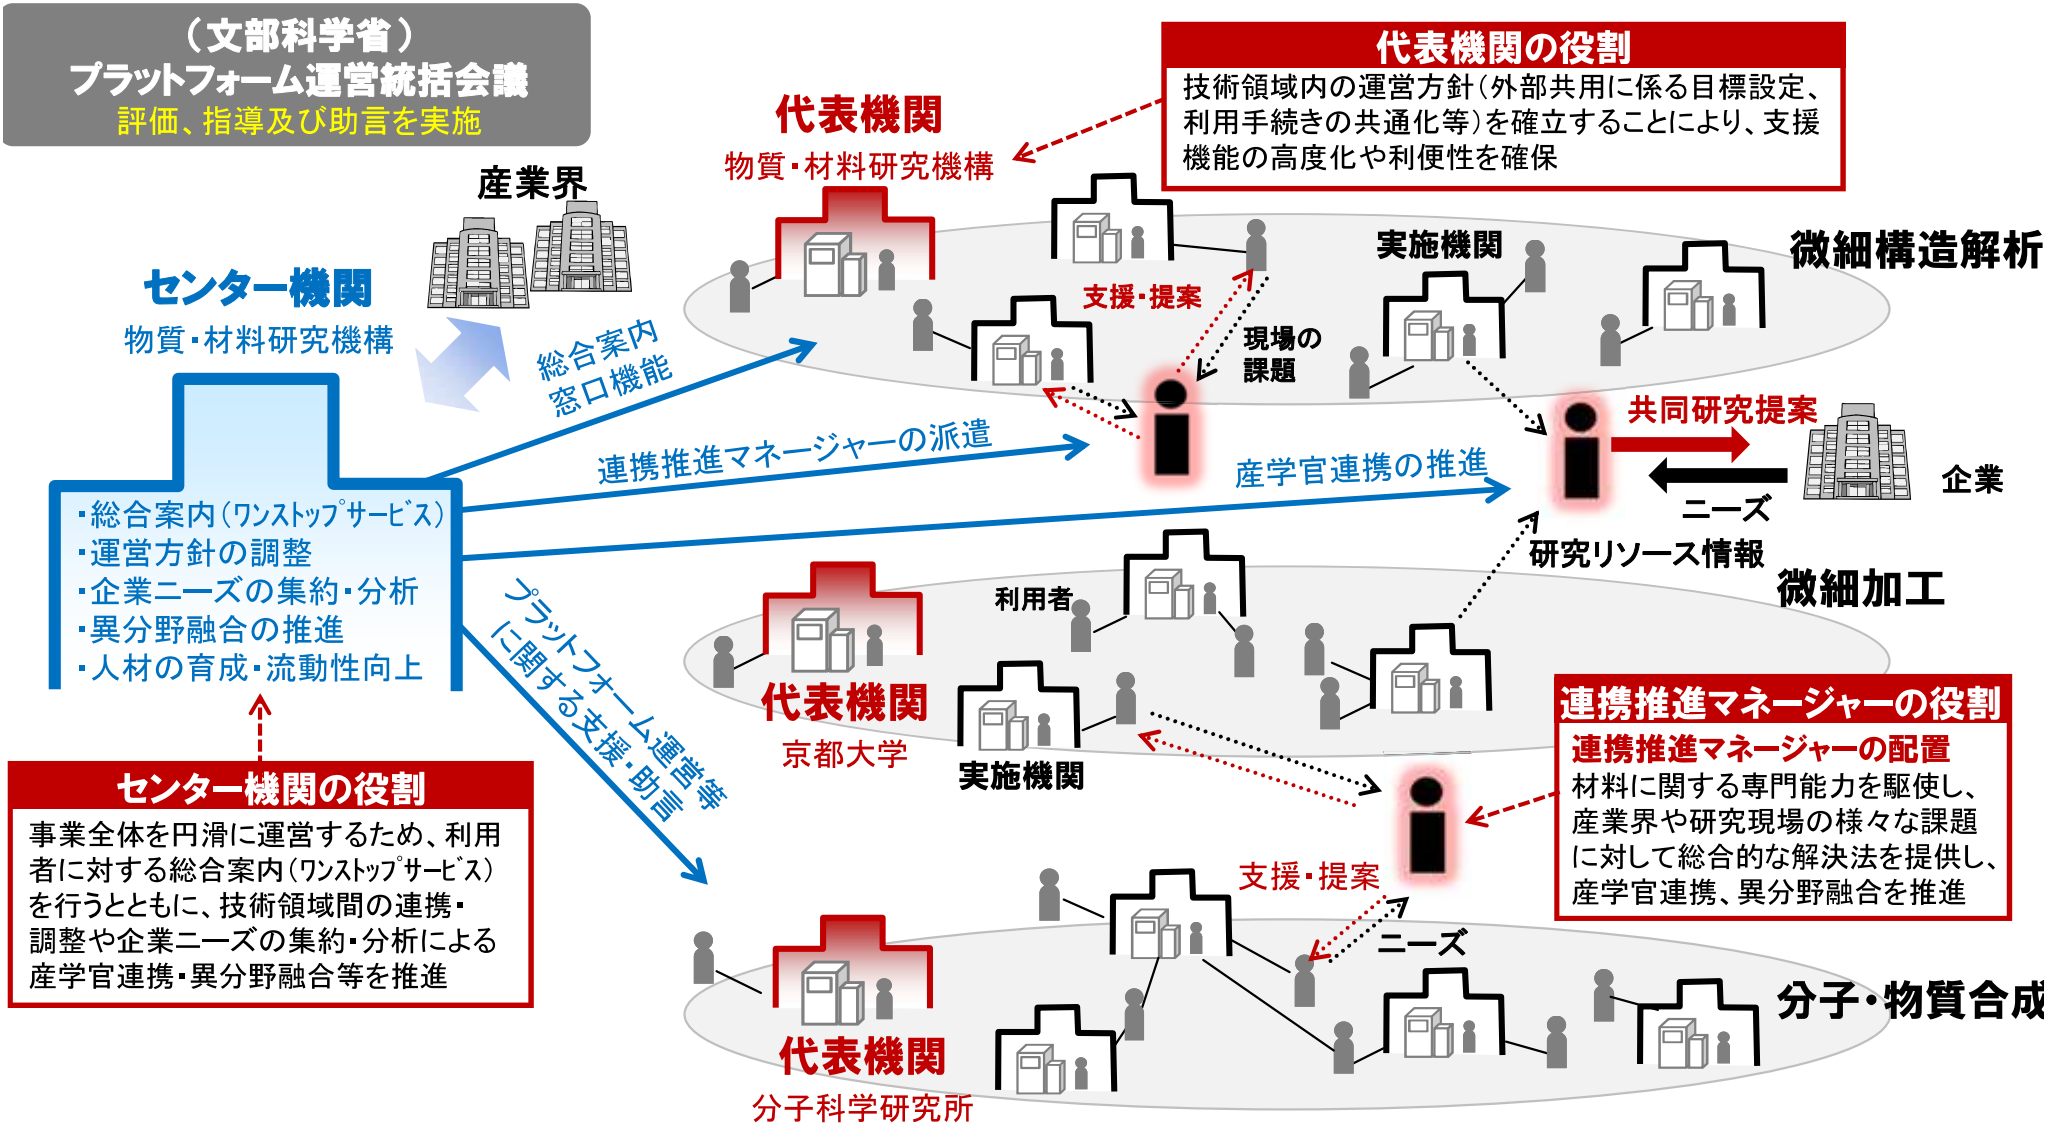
（文部科学省）
プラットフォーム運営統括会議
評価、指導及び助言を実施

代表機関の役割
技術領域内の運営方針（外部共用に係る目標設定、利用手続きの共通化等）を確立することにより、支援機能の高度化や利便性を確保

代表機関
物質・材料研究機構

産業界

センター機関
物質・材料研究機構

総合案内
窓口機能

支援・提案

現場の
課題

実施機関

微細構造解析

連携推進マネージャーの派遣

産学官連携の推進

共同研究提案

企業

ニーズ

研究リソース情報

微細加工

・総合案内（ワンストップサービス）
・運営方針の調整
・企業ニーズの集約・分析
・異分野融合の推進
・人材の育成・流動性向上

プラットフォーム運営等に関する支援・助言

利用者

代表機関
京都大学

実施機関

連携推進マネージャーの役割
連携推進マネージャーの配置
材料に関する専門能力を駆使し、産業界や研究現場の様々な課題に対して総合的な解決法を提供し、産学官連携、異分野融合を推進

センター機関の役割
事業全体を円滑に運営するため、利用者に対する総合案内（ワンストップサービス）を行うとともに、技術領域間の連携・調整や企業ニーズの集約・分析による産学官連携・異分野融合等を推進

支援・提案

ニーズ

分子・物質合成

代表機関
分子科学研究所